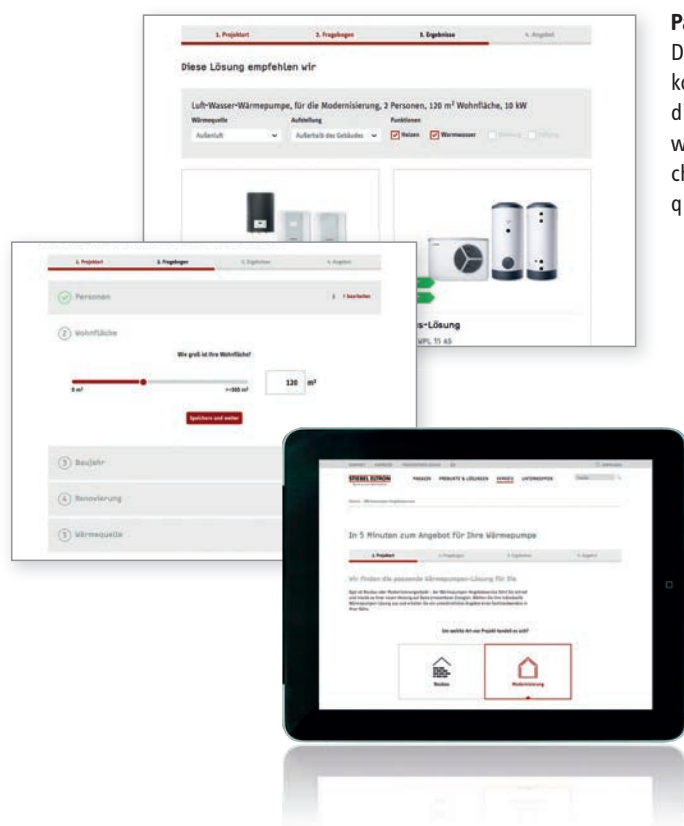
1. Projektart 2. Fragebogen 3. Ergebnisse 4. Angebot

Diese Lösung empfehlen wir

Luft-Wasser-Wärmepumpe, für die Modernisierung, 2 Personen, 120 m² Wohnfläche, 10 kW

Wärmequelle
Außenluft

Aufstellung
Außerhalb des Gebäudes

Funktionen
Heizen Warmwasser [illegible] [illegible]

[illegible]s-Lösung
WPL 15 AS

Pa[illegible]
D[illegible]
ko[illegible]
d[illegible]
w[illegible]
cl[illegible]
q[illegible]

1. Projektart 2. Fragebogen 3. Ergebnisse 4. Angebot

Personen
2 | bearbeiten

2 Wohnfläche

Wie groß ist Ihre Wohnfläche?

0 m² >=300 m²

120 m²

Speichern und weiter

3 Baujahr

4 Renovierung

5 Wärmequelle

STIEBEL ELTRON
PRIVAT PRODUKTE & LÖSUNGEN SERVICE UNTERNEHMEN

In 5 Minuten zum Angebot für Ihre Wärmepumpe

1. Projektart 2. Fragebogen 3. Ergebnisse 4. Angebot

Wir finden die passende Wärmepumpen-Lösung für Sie

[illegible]

Um welche Art von Projekt handelt es sich?

Neubau Modernisierung